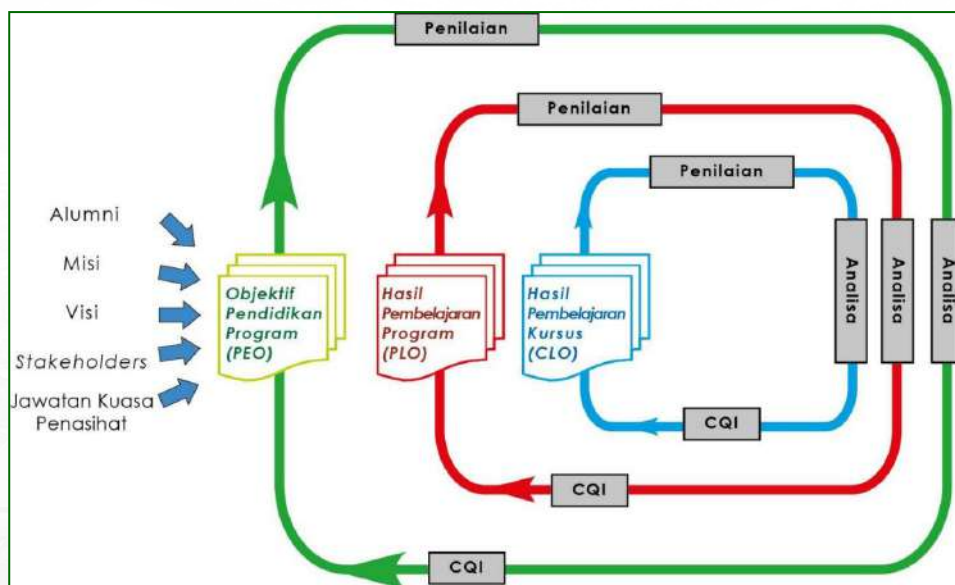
Penilaian

Penilaian

Penilaian

Alumni

Misi

Visi

Stakeholders

Jawatan Kuasa Penasihat

Objektif Pendidikan Program (PEO)

Hasil Pembelajaran Program (PLO)

Hasil Pembelajaran Kursus (CLO)

Analisa

Analisa

Analisa

CQI

CQI

CQI